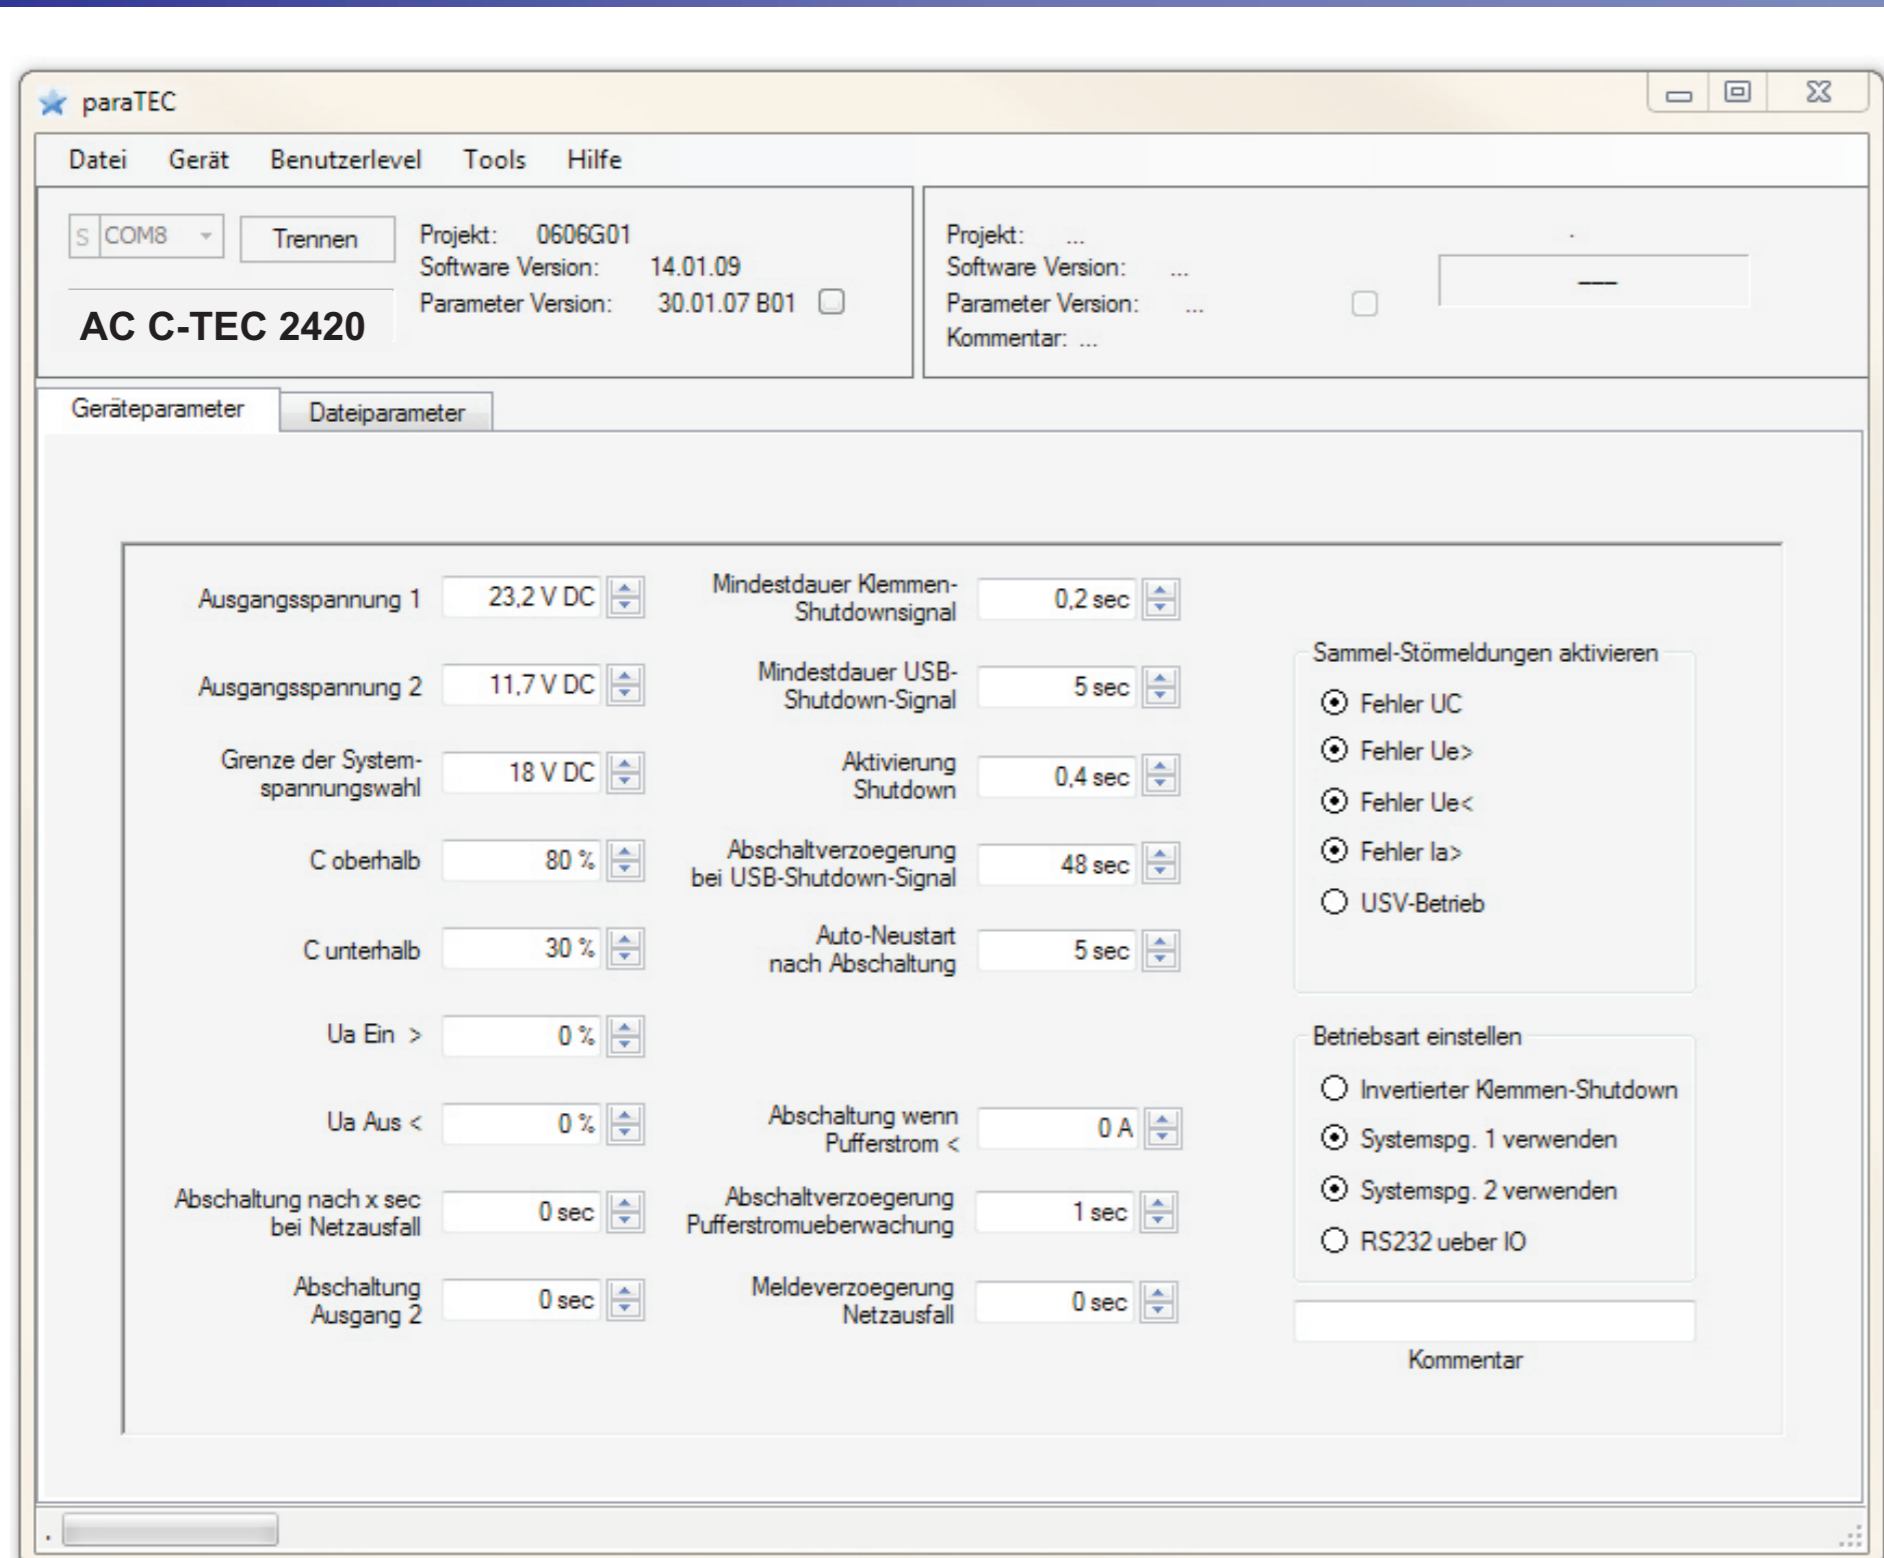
paraTEC

Datei Gerät Benutzerlevel Tools Hilfe

S COM8 Trennen

Projekt: 0606G01
Software Version: 14.01.09
Parameter Version: 30.01.07 B01

AC C-TEC 2420

Projekt: ...
Software Version: ...
Parameter Version: ...
Kommentar: ...

---

Geräteparameter Dateiparameter

Ausgangsspannung 1 23,2 V DC
Ausgangsspannung 2 11,7 V DC
Grenze der Systemspannungswahl 18 V DC
C oberhalb 80 %
C unterhalb 30 %
Ua Ein > 0 %
Ua Aus < 0 %
Abschaltung nach x sec bei Netzausfall 0 sec
Abschaltung Ausgang 2 0 sec

Mindestdauer Klemmen-Shutdownsignal 0,2 sec
Mindestdauer USB-Shutdown-Signal 5 sec
Aktivierung Shutdown 0,4 sec
Abschaltverzoegerung bei USB-Shutdown-Signal 48 sec
Auto-Neustart nach Abschaltung 5 sec
Abschaltung wenn Pufferstrom < 0 A
Abschaltverzoegerung Pufferstromueberwachung 1 sec
Meldeverzoegerung Netzausfall 0 sec

Sammel-Störmeldungen aktivieren
Fehler UC
Fehler Ue>
Fehler Ue<
Fehler Ia>
USV-Betrieb

Betriebsart einstellen
Invertierter Klemmen-Shutdown
Systemspg. 1 verwenden
Systemspg. 2 verwenden
RS232 ueber IO

Kommentar